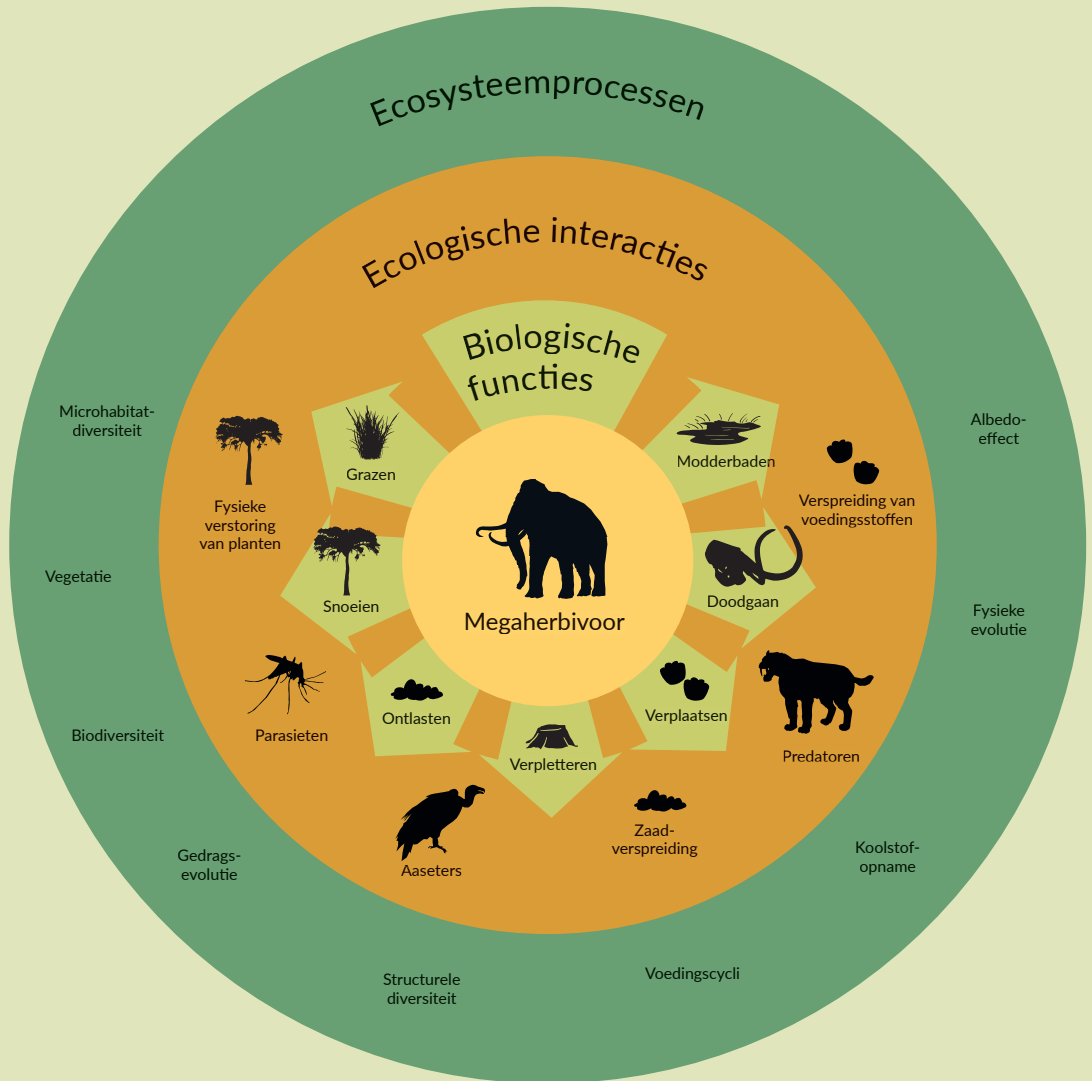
Ecosysteemprocessen

Ecologische interacties

Biologische functies

Megaherbivoor

Grazen

Modderbaden

Doodgaan

Verplaatsen

Verpletteren

Ontlasten

Snoeien

Fysieke verstoring van planten

Verspreiding van voedingsstoffen

Predatoren

Zaadverspreiding

Aaseters

Parasieten

Microhabitatdiversiteit

Vegetatie

Biodiversiteit

Gedragsevolutie

Structurele diversiteit

Voedingscycli

Koolstofopname

Fysieke evolutie

Albedoeffect